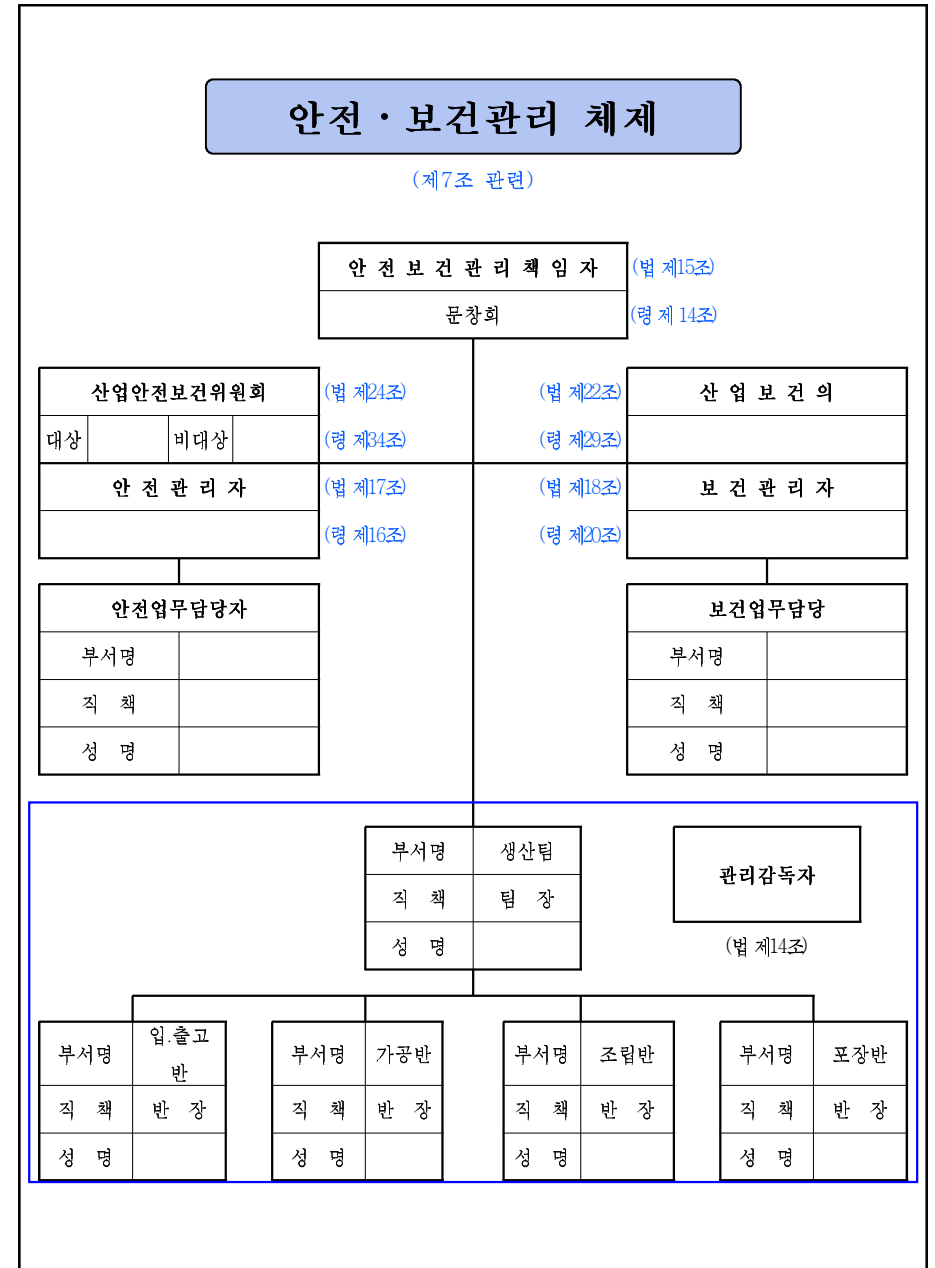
안전ㆍ보건관리 체제

(제7조 관련)

| 안 전 보 건 관 리 책 임 자 |
|---|
| 문창회 |

(법 제15조)
(령 제 14조)

| 산업안전보건위원회 | | | |
|---|---|---|---|
| 대상 | | 비대상 | |

(법 제24조)
(령 제34조)

(법 제22조)
(령 제29조)

| 산 업 보 건 의 |
|---|
| |

| 안 전 관 리 자 |
|---|
| |

(법 제17조)
(령 제16조)

(법 제18조)
(령 제20조)

| 보 건 관 리 자 |
|---|
| |

| 안전업무담당자 | |
|---|---|
| 부서명 | |
| 직 책 | |
| 성 명 | |

| 보건업무담당 | |
|---|---|
| 부서명 | |
| 직 책 | |
| 성 명 | |

| 부서명 | 생산팀 |
|---|---|
| 직 책 | 팀 장 |
| 성 명 | |

관리감독자

(법 제14조)

| 부서명 | 입.출고반 |
|---|---|
| 직 책 | 반 장 |
| 성 명 | |

| 부서명 | 가공반 |
|---|---|
| 직 책 | 반 장 |
| 성 명 | |

| 부서명 | 조립반 |
|---|---|
| 직 책 | 반 장 |
| 성 명 | |

| 부서명 | 포장반 |
|---|---|
| 직 책 | 반 장 |
| 성 명 | |